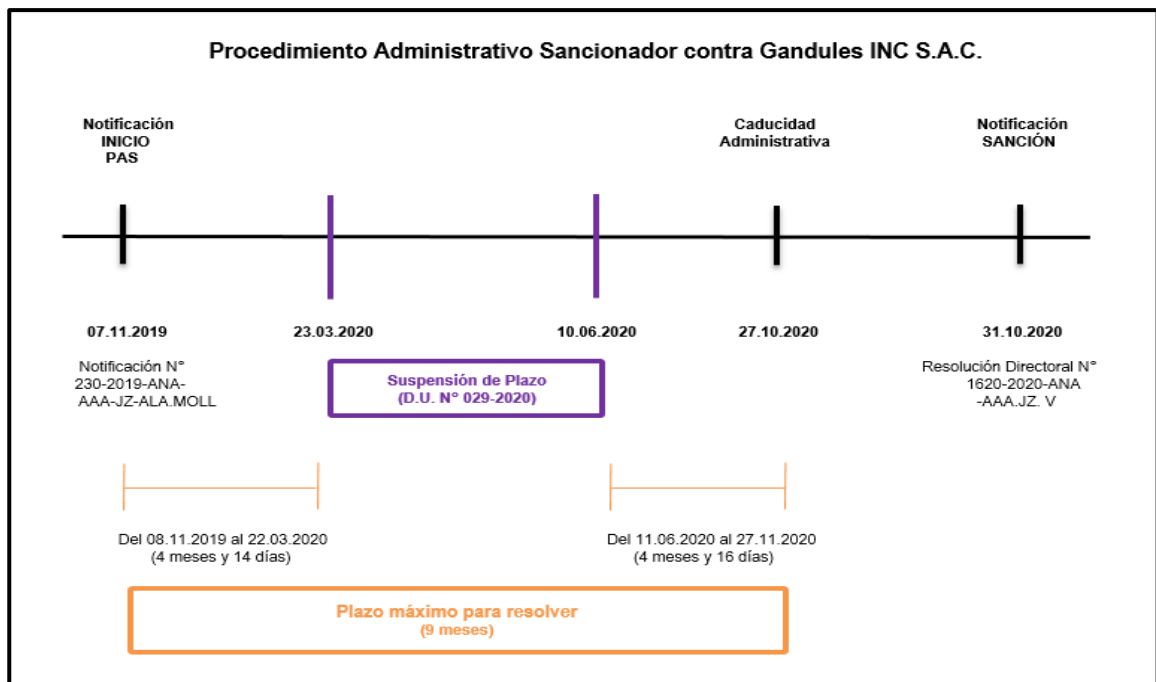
Procedimiento Administrativo Sancionador contra Gandules INC S.A.C.

Notificación
INICIO
PAS

Caducidad
Administrativa

Notificación
SANCIÓN

07.11.2019

23.03.2020

10.06.2020

27.10.2020

31.10.2020

Notificación N°
230-2019-ANA-
AAA-JZ-ALA.MOLL

Suspensión de Plazo
(D.U. N° 029-2020)

Resolución Directoral N°
1620-2020-ANA
-AAA.JZ. V

Del 08.11.2019 al 22.03.2020
(4 meses y 14 días)

Del 11.06.2020 al 27.11.2020
(4 meses y 16 días)

Plazo máximo para resolver
(9 meses)